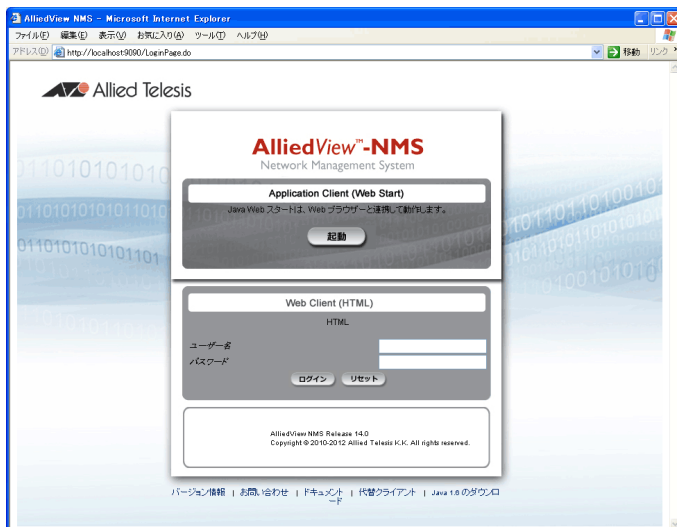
AlliedView NMS - Microsoft Internet Explorer

ファイル(F) 編集(E) 表示(V) お気に入り(A) ツール(T) ヘルプ(H)

アドレス(D) http://localhost:9090/LoginPage.do

移動 リンク

Allied Telesis

AlliedView™-NMS
Network Management System

Application Client (Web Start)

Java Web スタートは、Web ブラウザーと連携して動作します。

起動

Web Client (HTML)

HTML

ユーザー名

パスワード

ログイン リセット

AlliedView NMS Release 14.0
Copyright © 2010-2012 Allied Telesis K.K. All rights reserved.

バージョン情報 | お問い合わせ | ドキュメント | 代替クライアント | Java 1.6 のダウンロード